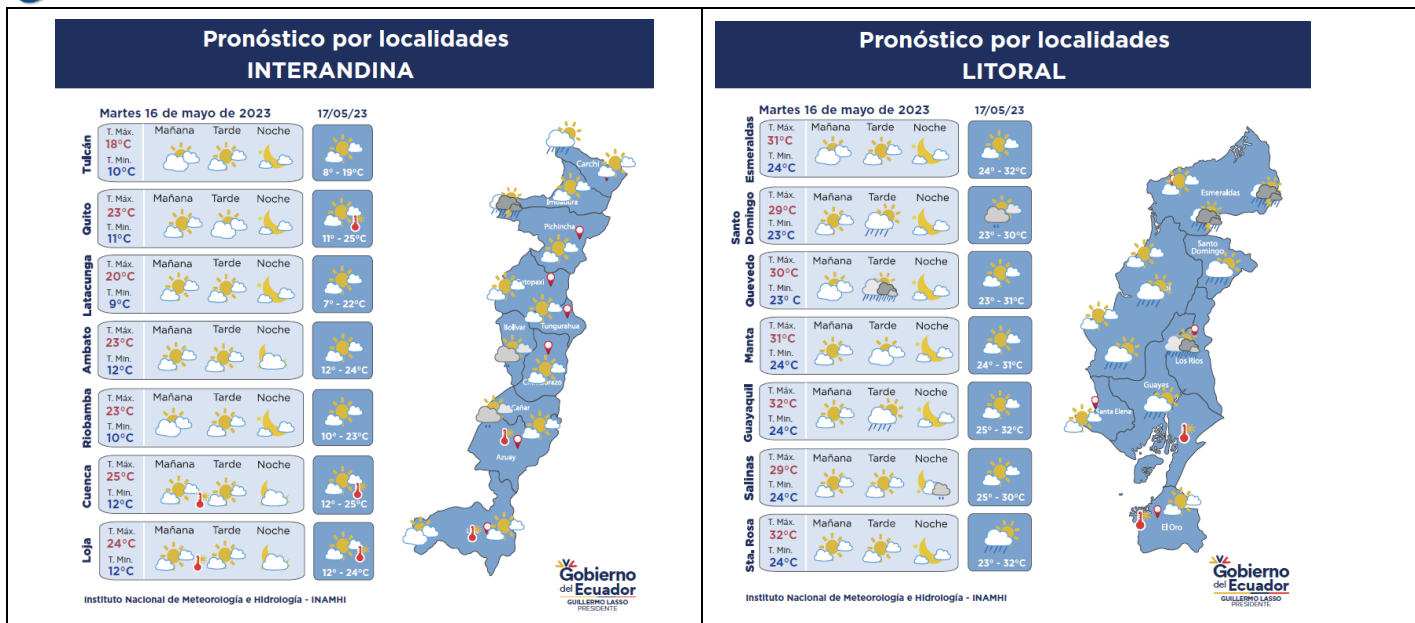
Pronóstico por localidades
INTERANDINA

Martes 16 de mayo de 2023 17/05/23

| | | Mañana | Tarde | Noche | 17/05/23 |
|---|---|---|---|---|---|
| Tulcán | T. Máx. 18°C T. Min. 10°C | | | | 8° - 19°C |
| Quito | T. Máx. 23°C T. Min. 11°C | | | | 11° - 25°C |
| Latacunga | T. Máx. 20°C T. Min. 9°C | | | | 7° - 22°C |
| Ambato | T. Máx. 23°C T. Min. 12°C | | | | 12° - 24°C |
| Riobamba | T. Máx. 23°C T. Min. 10°C | | | | 10° - 23°C |
| Cuenca | T. Máx. 25°C T. Min. 12°C | | | | 12° - 25°C |
| Loja | T. Máx. 24°C T. Min. 12°C | | | | 12° - 24°C |

Carchi
Imbabura
Pichincha
Cotopaxi
Tungurahua
Bolívar
Chimborazo
Cañar
Azuay

Gobierno del Ecuador
GUILLERMO LASSO
PRESIDENTE

Instituto Nacional de Meteorología e Hidrología - INAMHI

Pronóstico por localidades
LITORAL

Martes 16 de mayo de 2023 17/05/23

| | | Mañana | Tarde | Noche | 17/05/23 |
|---|---|---|---|---|---|
| Esmeraldas | T. Máx. 31°C T. Min. 24°C | | | | 24° - 32°C |
| Santo Domingo | T. Máx. 29°C T. Min. 23°C | | | | 23° - 30°C |
| Quevedo | T. Máx. 30°C T. Min. 23° C | | | | 23° - 31°C |
| Manta | T. Máx. 31°C T. Min. 24°C | | | | 24° - 31°C |
| Guayaquil | T. Máx. 32°C T. Min. 24°C | | | | 25° - 32°C |
| Salinas | T. Máx. 29°C T. Min. 24°C | | | | 25° - 30°C |
| Sta. Rosa | T. Máx. 32°C T. Min. 24°C | | | | 23° - 32°C |

Esmeraldas
Santo Domingo
Los Ríos
Guayas
Santa Elena
El Oro

Gobierno del Ecuador
GUILLERMO LASSO
PRESIDENTE

Instituto Nacional de Meteorología e Hidrología - INAMHI